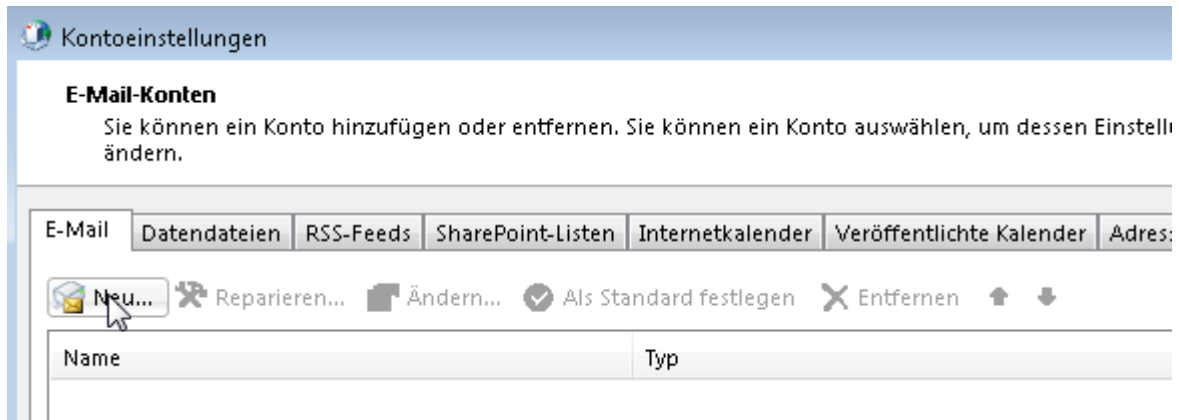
Kontoeinstellungen

E-Mail-Konten

Sie können ein Konto hinzufügen oder entfernen. Sie können ein Konto auswählen, um dessen Einstell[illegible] ändern.

E-Mail | Datendateien | RSS-Feeds | SharePoint-Listen | Internetkalender | Veröffentlichte Kalender | Adres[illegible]

Neu... Reparieren... Ändern... Als Standard festlegen Entfernen

| Name | Typ |
|---|---|